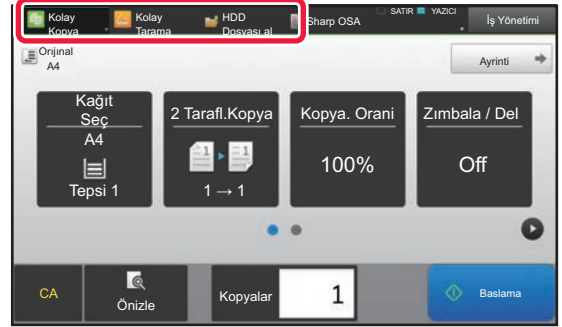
Kolay Kopya
Kolay Tarama
HDD Dosyası al
Sharp OSA
SATIR YAZICI
İş Yönetimi

Orijinal A4
Ayrinti

Kağıt Seç
A4
Tepsi 1

2 Tarafl.Kopya
1 → 1

Kopya. Orani
100%

Zımbala / Del
Off

CA
Önizle
Kopyalar
1
Baslama